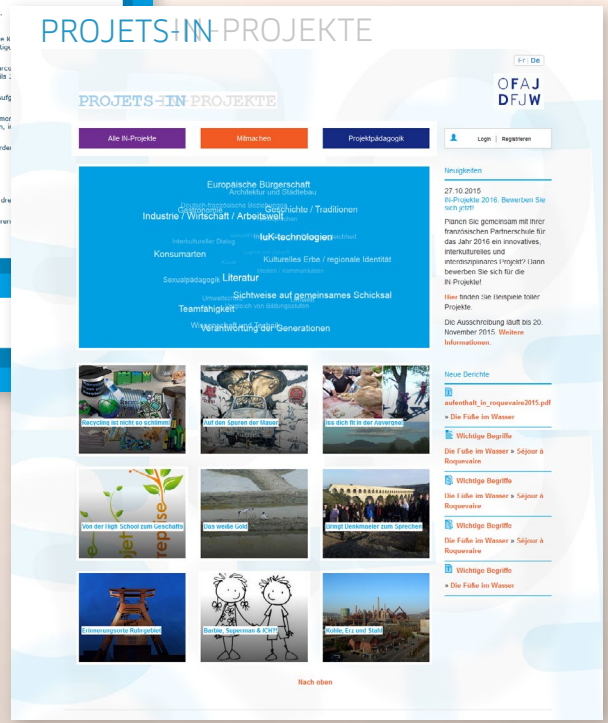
PROJETS-IN-PROJEKTE

Fr | De

OFAJ
DFJW

PROJETS-IN-PROJEKTE

Alle IN-Projekte

Mitmachen

Projektpädagogik

Login | Registrieren

Europäische Bürgerschaft
Architektur und Städtebau
Deutsch-französische Begegnung
Geschichte / Traditionen
Industrie / Wirtschaft / Arbeitswelt
IuK-technologien
Interkultureller Dialog
Konsumarten
Kulturelles Erbe / regionale Identität
Sexualpädagogik
Literatur
Sichtweise auf gemeinsames Schicksal
Umwelt
Teamfähigkeit
Verantwortung der Generationen

Recycling ist nicht so schlimm

Auf den Spuren der Mauer

Iss dich fit in der Auvergne!

Von der High School zum Geschäft

Das weiße Gold

Bringt Denkmäler zum Sprechen

Erinnerungsorte Ruhrgebiet

Barbie, Superman & ICH?!

Kohle, Erz und Stahl

Nach oben

Neuigkeiten

27.10.2015
IN-Projekte 2016: Bewerben Sie sich jetzt!

Planen Sie gemeinsam mit Ihrer französischen Partnerschule für das Jahr 2016 ein innovatives, interkulturelles und interdisziplinäres Projekt? Dann bewerben Sie sich für die IN Projekte!

Hier finden Sie Beispiele toller Projekte.

Die Ausschreibung läuft bis 20. November 2015. Weitere Informationen.

Neue Berichte

aufenthalt_in_roquevaire2015.pdf
» Die Füße im Wasser

Wichtige Begriffe
Die Füße im Wasser » Séjour à Roquevaire

Wichtige Begriffe
Die Füße im Wasser » Séjour à Roquevaire

Wichtige Begriffe
Die Füße im Wasser » Séjour à Roquevaire

Wichtige Begriffe
» Die Füße im Wasser